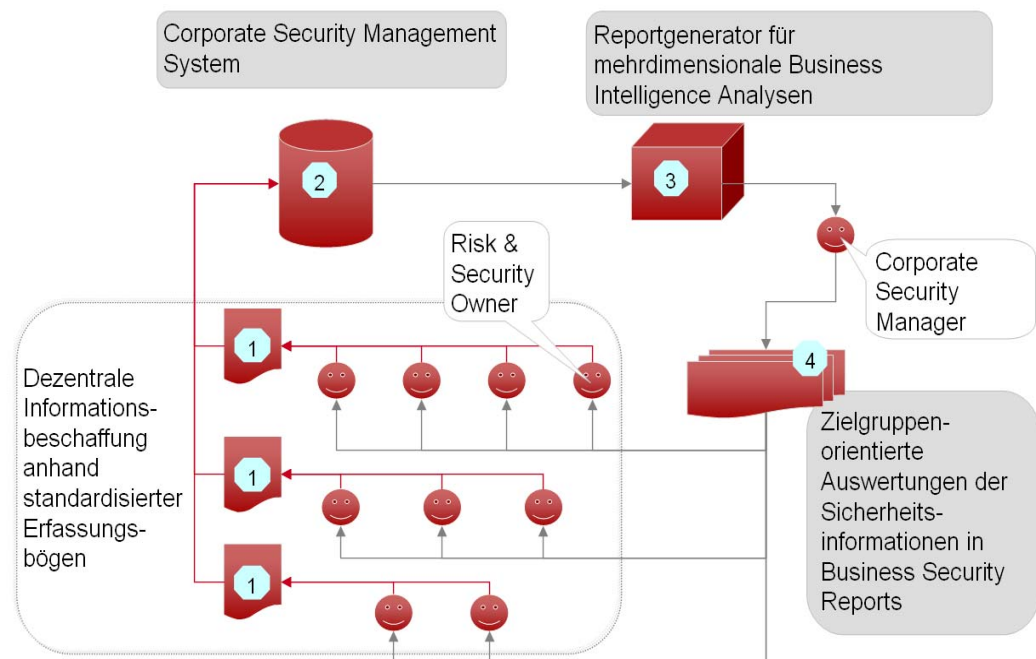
Corporate Security Management System

Reportgenerator für mehrdimensionale Business Intelligence Analysen

2

3

Risk & Security Owner

Corporate Security Manager

1

1

1

4

Dezentrale Informationsbeschaffung anhand standardisierter Erfassungsbögen

Zielgruppenorientierte Auswertungen der Sicherheitsinformationen in Business Security Reports